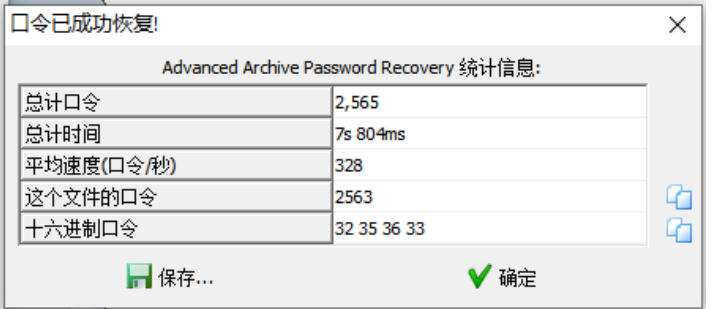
口令已成功恢复!

Advanced Archive Password Recovery 统计信息:

| 总计口令 | 2,565 |
|---|---|
| 总计时间 | 7s 804ms |
| 平均速度(口令/秒) | 328 |
| 这个文件的口令 | 2563 |
| 十六进制口令 | 32 35 36 33 |

保存...
确定